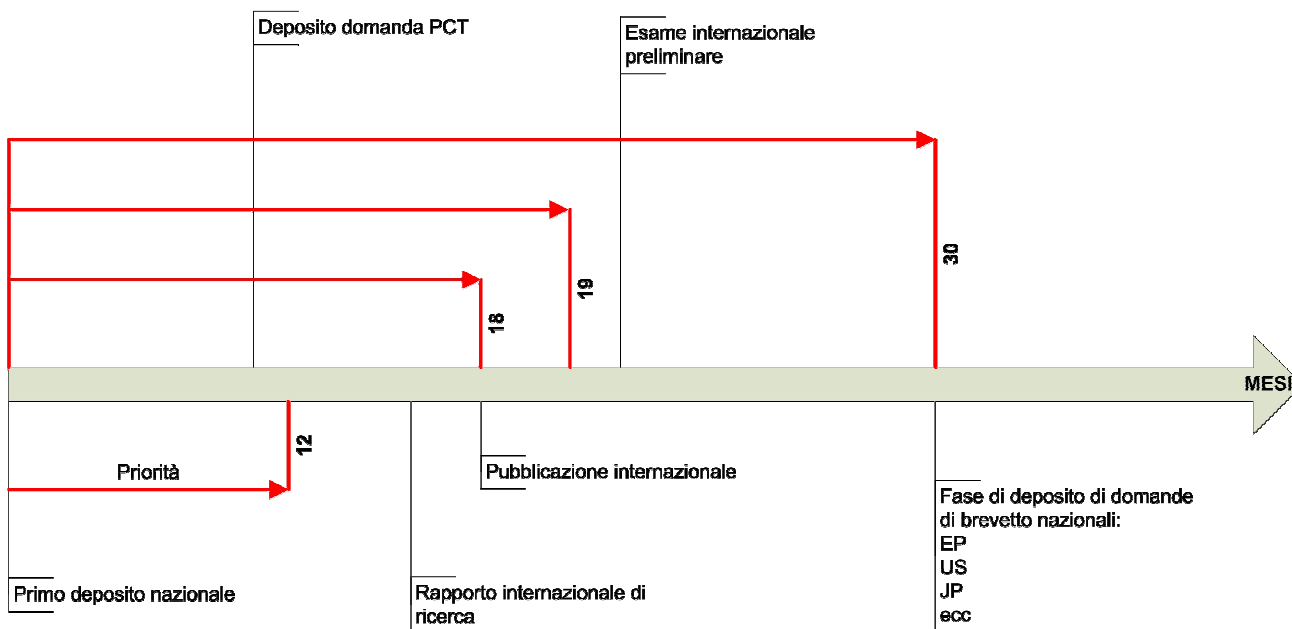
Deposito domanda PCT

Esame internazionale preliminare

30

19

18

MESI

12

Priorità

Pubblicazione internazionale

Fase di deposito di domande di brevetto nazionali:
EP
US
JP
ecc

Primo deposito nazionale

Rapporto internazionale di ricerca